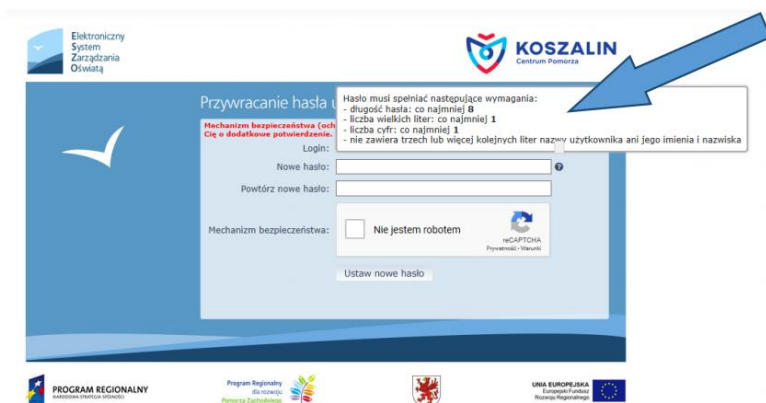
Elektroniczny
System
Zarządzania
Oświatą

KOSZALIN
Centrum Pomorza

Przywracanie hasła u

Mechanizm bezpieczeństwa (och
Cię o dodatkowe potwierdzenie.

Hasło musi spełniać następujące wymagania:
- długość hasła: co najmniej 8
- liczba wielkich liter: co najmniej 1
- liczba cyfr: co najmniej 1
- nie zawiera trzech lub więcej kolejnych liter nazwy użytkownika ani jego imienia i nazwiska

Login:
Nowe hasło:
Powtórz nowe hasło:

Mechanizm bezpieczeństwa:
Nie jestem robotem
reCAPTCHA
Prywatność - Warunki

Ustaw nowe hasło

PROGRAM REGIONALNY
NARODOWA STRATEGIA SPÓJNOŚCI

Program Regionalny
dla rozwoju
Pomorza Zachodniego

UNIA EUROPEJSKA
Europejski Fundusz
Rozwoju Regionalnego